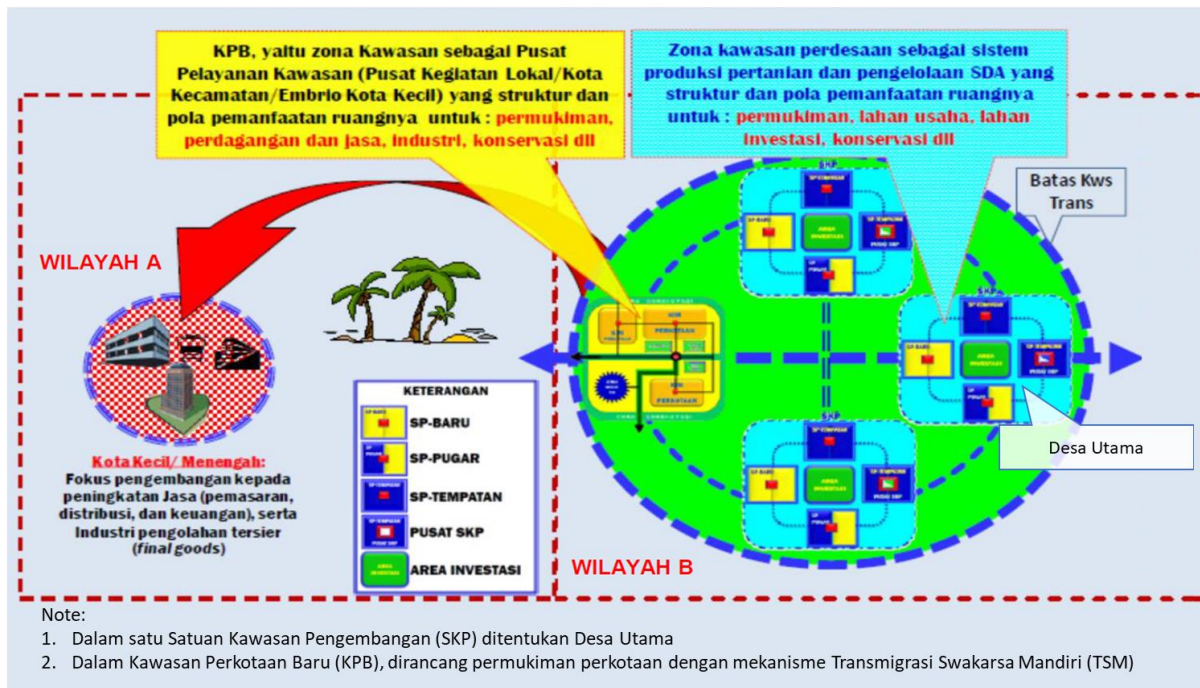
KPB, yaitu zona Kawasan sebagai Pusat Pelayanan Kawasan (Pusat Kegiatan Lokal/Kota Kecamatan/Embrio Kota Kecil) yang struktur dan pola pemanfaatan ruangnya untuk : permukiman, perdagangan dan jasa, industri, konservasi dll

Zona kawasan perdesaan sebagai sistem produksi pertanian dan pengelolaan SDA yang struktur dan pola pemanfaatan ruangnya untuk : permukiman, lahan usaha, lahan investasi, konservasi dll

Batas Kws Trans

WILAYAH A

Kota Kecil/ Menengah:
Fokus pengembangan kepada peningkatan Jasa (pemasaran, distribusi, dan keuangan), serta Industri pengolahan tersier (final goods)

KETERANGAN
SP-BARU
SP-PUGAR
SP-TEMPATAN
PUSAT SKP
AREA INVESTASI

SKP
SKP
SKP

AREA INVESTASI
AREA INVESTASI
AREA INVESTASI

Desa Utama

WILAYAH B

Note:
1. Dalam satu Satuan Kawasan Pengembangan (SKP) ditentukan Desa Utama
2. Dalam Kawasan Perkotaan Baru (KPB), dirancang permukiman perkotaan dengan mekanisme Transmigrasi Swakarsa Mandiri (TSM)